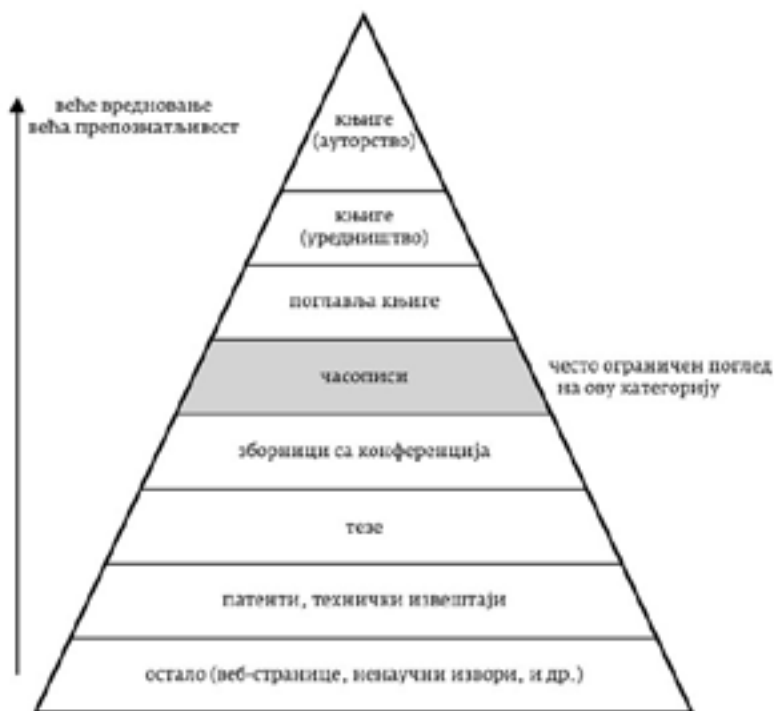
веће вредновање
већа препознатљивост

књиге
(ауторство)

књиге
(уредништво)

поглавља књиге

часописи

често ограничен поглед
на ову категорију

зборници са конференција

тезе

патенти, технички извештаји

остало (веб-странице, ненаучни извори, и др.)